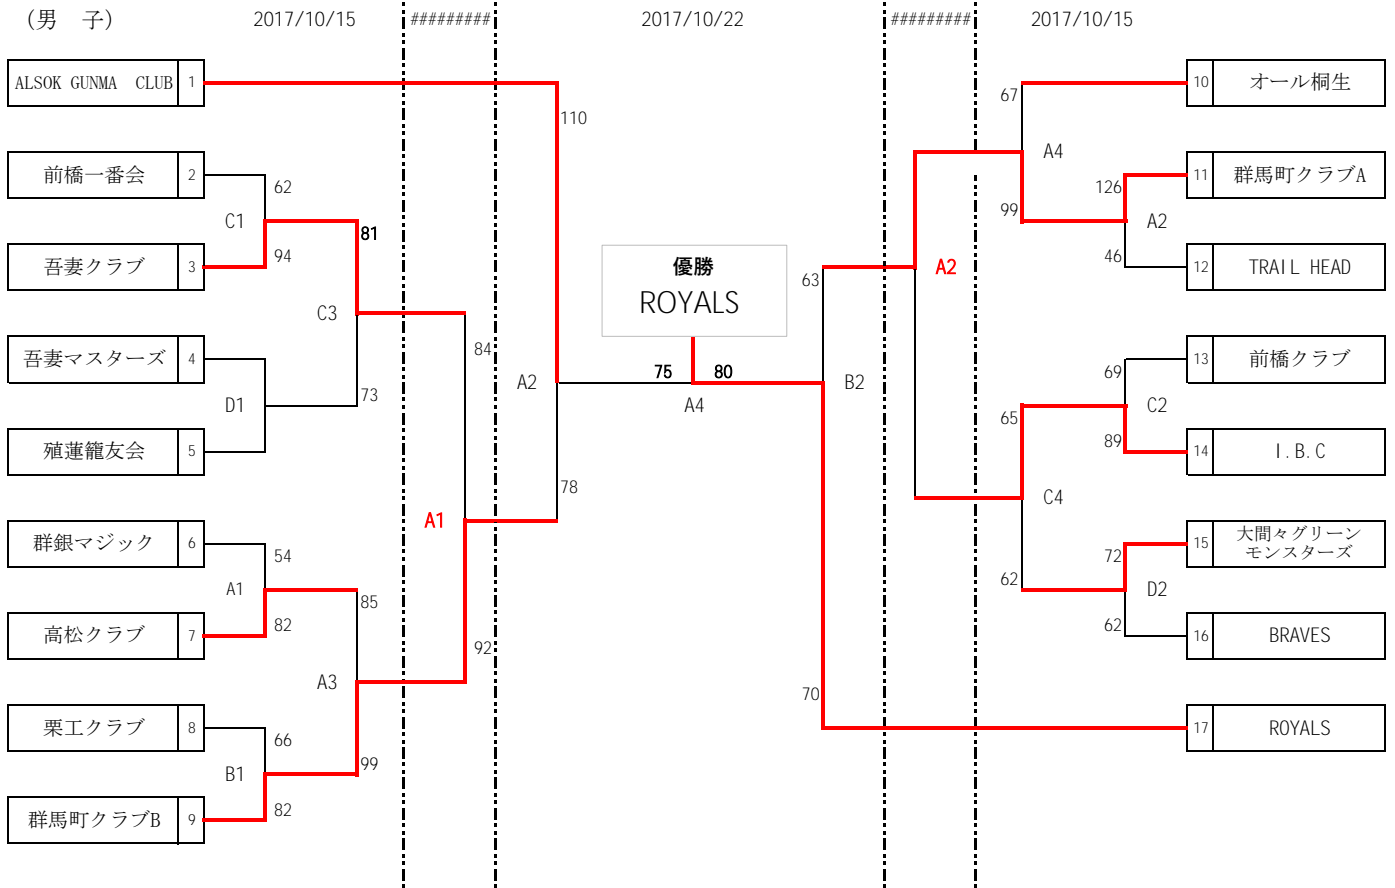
（男　子）　2017/10/15　#########　2017/10/22　#########　2017/10/15

| ALSOK GUNMA CLUB | 1 |
|---|---|
| 前橋一番会 | 2 |
| 吾妻クラブ | 3 |
| 吾妻マスターズ | 4 |
| 殖蓮籠友会 | 5 |
| 群銀マジック | 6 |
| 高松クラブ | 7 |
| 栗工クラブ | 8 |
| 群馬町クラブB | 9 |

62
C1
94
81
C3
84
73
D1
110
A2
78
A1
54
A1
82
85
A3
92
66
B1
99
82

優勝
ROYALS

75　80
A4

63
B2
70
A2
67
A4
99
126
A2
46
69
C2
65
89
C4
62
72
D2
62

| 10 | オール桐生 |
|---|---|
| 11 | 群馬町クラブA |
| 12 | TRAIL HEAD |
| 13 | 前橋クラブ |
| 14 | I.B.C |
| 15 | 大間々グリーンモンスターズ |
| 16 | BRAVES |
| 17 | ROYALS |